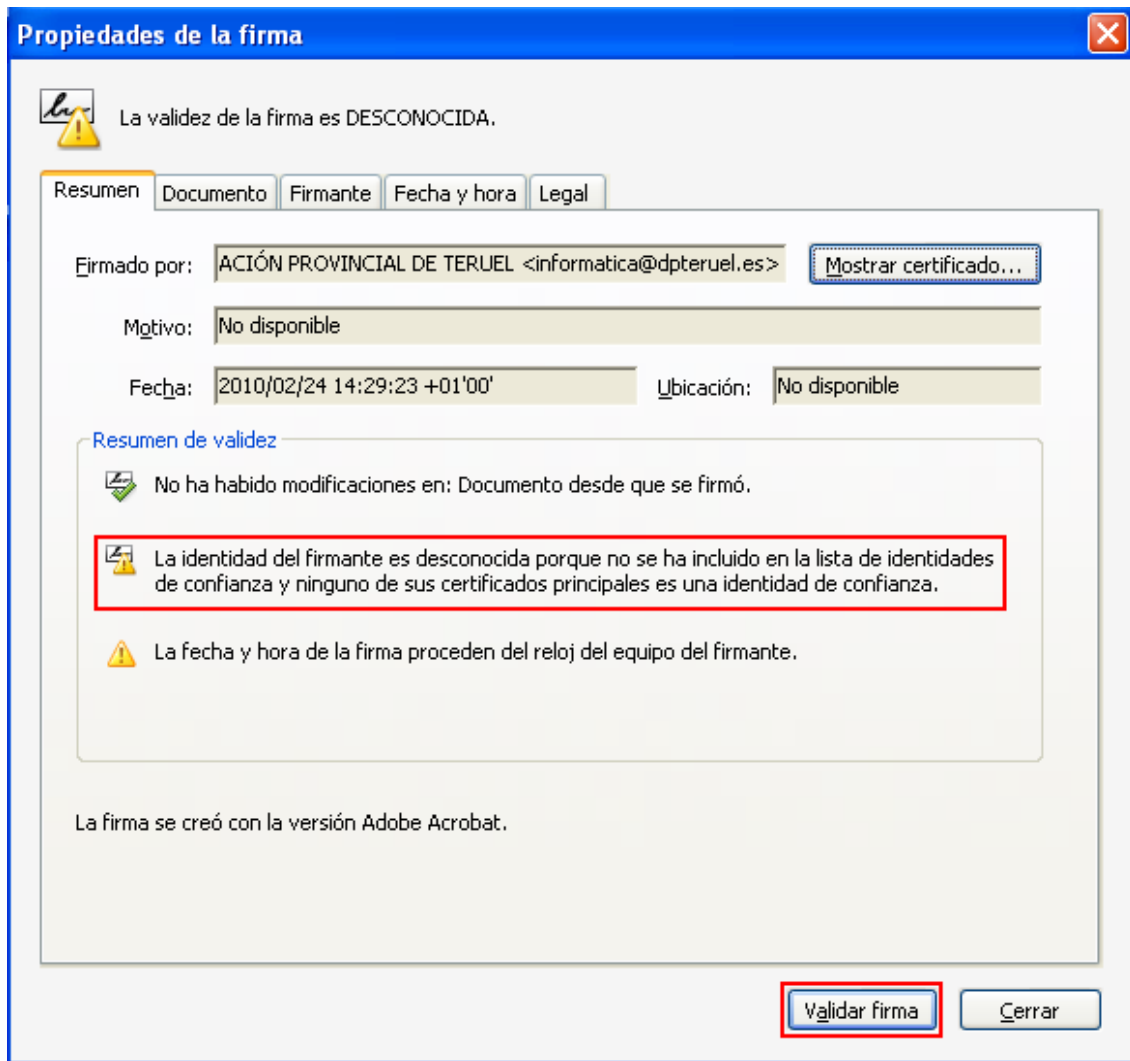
Propiedades de la firma

La validez de la firma es DESCONOCIDA.

Resumen | Documento | Firmante | Fecha y hora | Legal

Firmado por: ACIÓN PROVINCIAL DE TERUEL <informatica@dpteruel.es>

Mostrar certificado...

Motivo: No disponible

Fecha: 2010/02/24 14:29:23 +01'00'

Ubicación: No disponible

Resumen de validez

No ha habido modificaciones en: Documento desde que se firmó.

La identidad del firmante es desconocida porque no se ha incluido en la lista de identidades de confianza y ninguno de sus certificados principales es una identidad de confianza.

La fecha y hora de la firma proceden del reloj del equipo del firmante.

La firma se creó con la versión Adobe Acrobat.

Validar firma

Cerrar